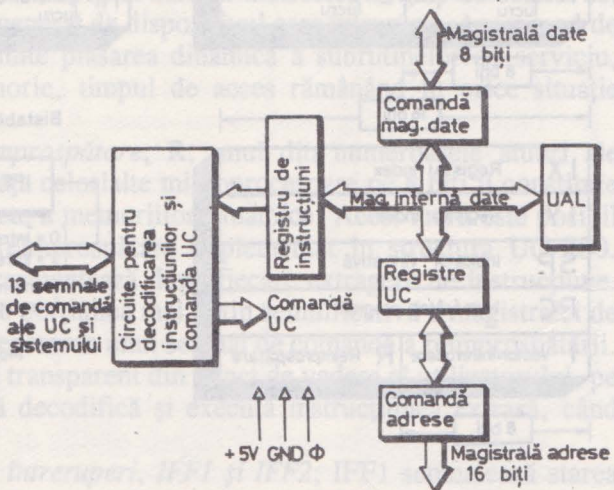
Magistrală date
8 biţi

Comandă
mag. date

Registru de instrucţiuni

Circuite pentru decodificarea instrucţiunilor şi comanda UC

Mag. internă date

UAL

13 semnale de comandă ale UC şi sistemului

Comandă
UC

Registre
UC

Comandă
adrese

+5V GND Φ

Magistrală adrese
16 biţi

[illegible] dispo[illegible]
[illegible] pisarea dinamică a subrutinelor de serviciu,
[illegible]otic, timpul de acces rămâne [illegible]
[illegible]
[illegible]mpucipitoru, R, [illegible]
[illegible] şi celelalte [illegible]
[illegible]ea a memori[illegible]
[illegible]
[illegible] transparent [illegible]
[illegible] decodifică şi execută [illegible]
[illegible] Întreruperi, IFF1 şi IFF2, IFF1 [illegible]